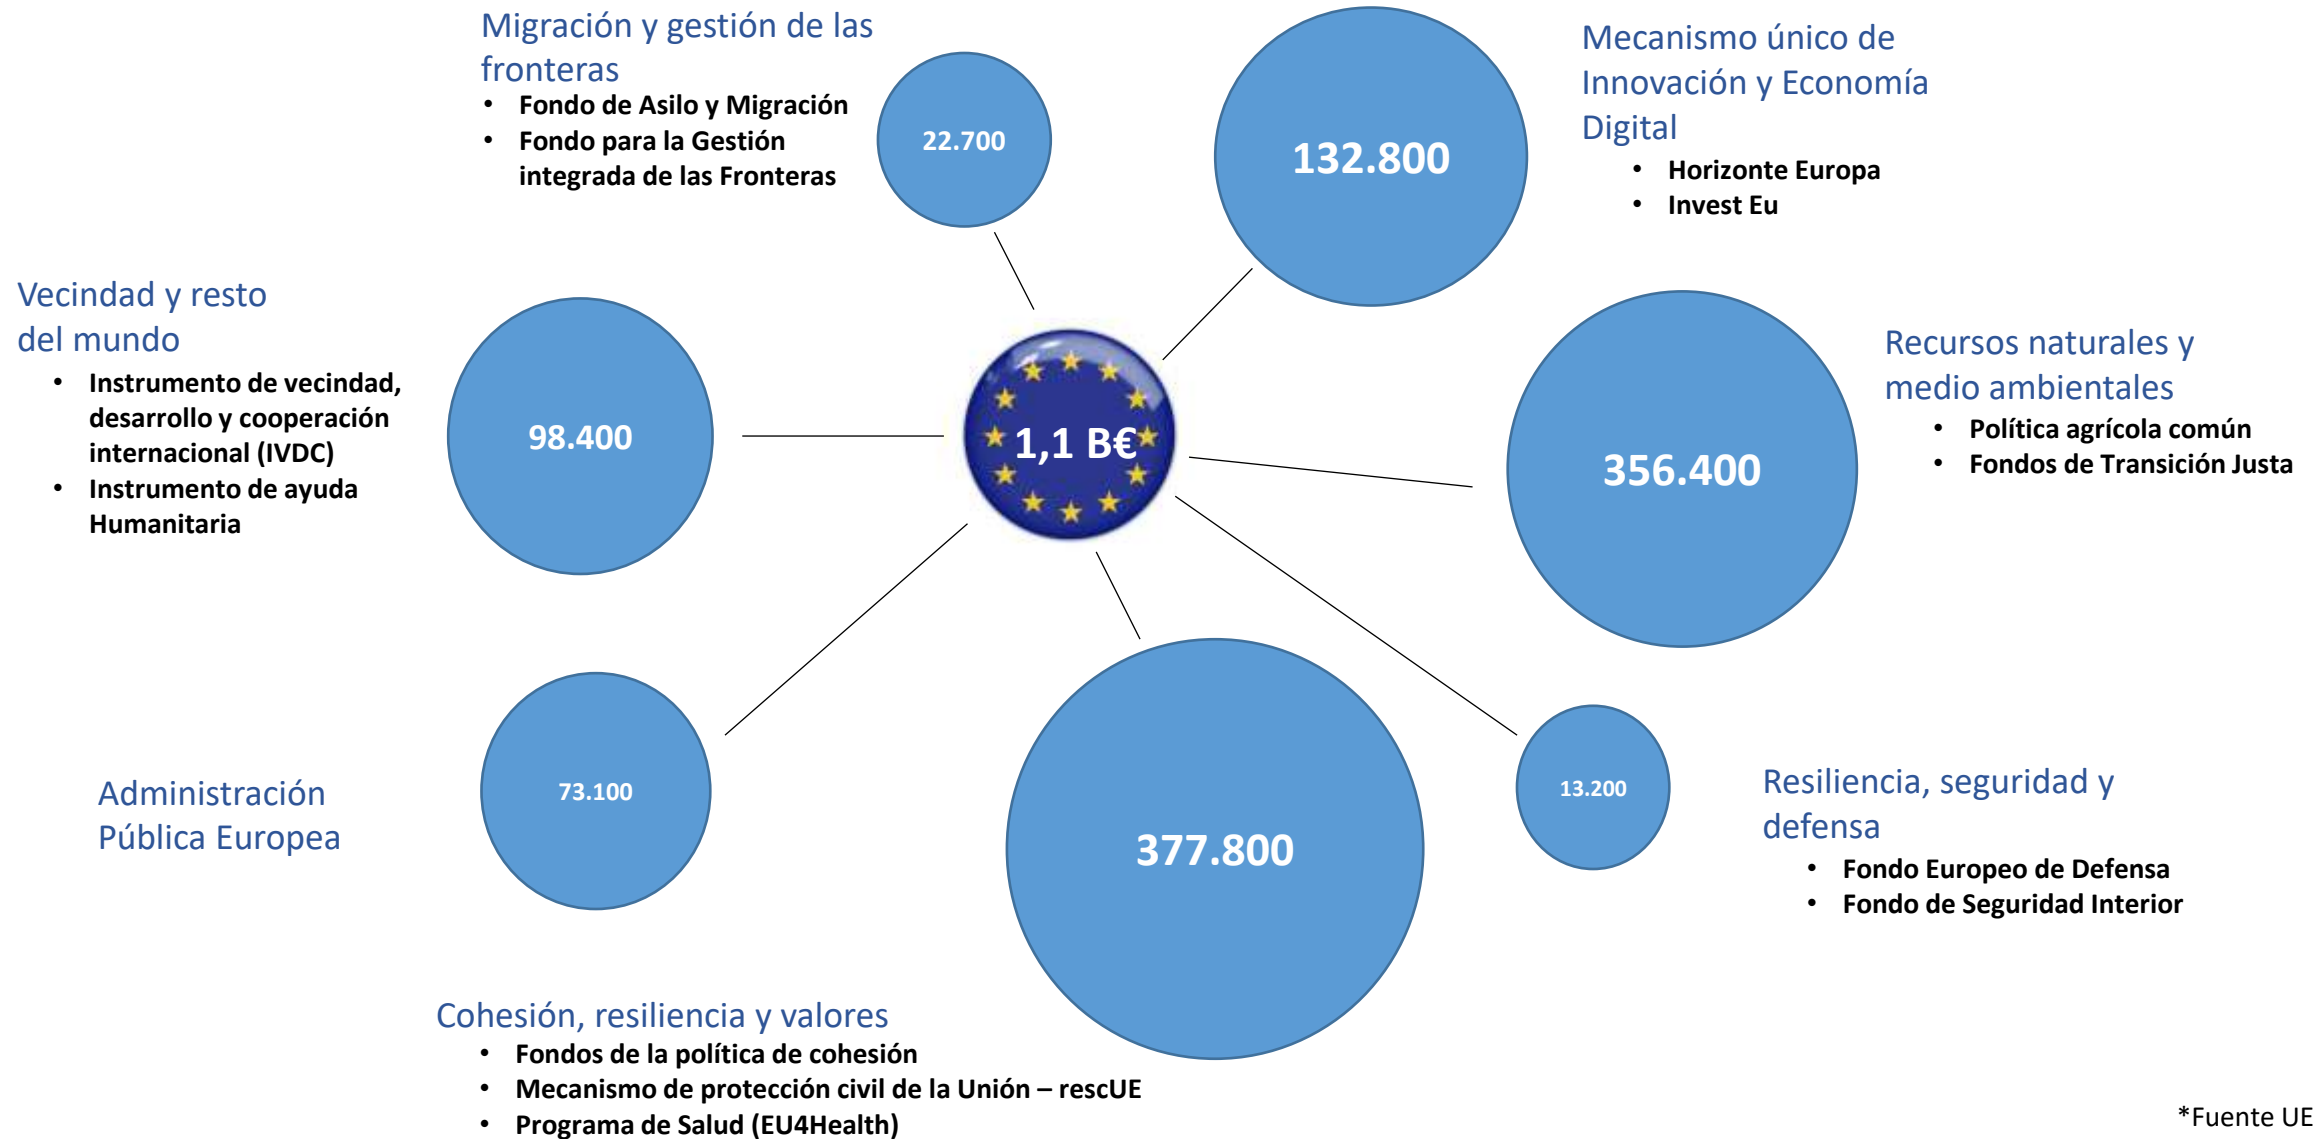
Migración y gestión de las fronteras
- Fondo de Asilo y Migración
- Fondo para la Gestión integrada de las Fronteras

22.700

132.800

Mecanismo único de Innovación y Economía Digital
- Horizonte Europa
- Invest Eu

Vecindad y resto del mundo
- Instrumento de vecindad, desarrollo y cooperación internacional (IVDC)
- Instrumento de ayuda Humanitaria

98.400

1,1 B€

356.400

Recursos naturales y medio ambientales
- Política agrícola común
- Fondos de Transición Justa

Administración Pública Europea

73.100

377.800

13.200

Resiliencia, seguridad y defensa
- Fondo Europeo de Defensa
- Fondo de Seguridad Interior

Cohesión, resiliencia y valores
- Fondos de la política de cohesión
- Mecanismo de protección civil de la Unión – rescUE
- Programa de Salud (EU4Health)

*Fuente UE